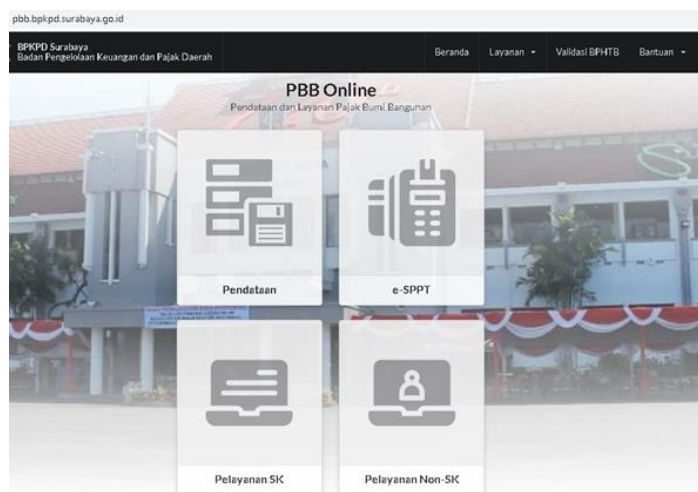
pbb.bpkpd.surabaya.go.id

BPKPD Surabaya
Badan Pengelolaan Keuangan dan Pajak Daerah

Beranda Layanan Validasi BPHTB Bantuan

PBB Online
Pendataan dan Layanan Pajak Bumi Bangunan

Pendataan

e-SPPT

Pelayanan SK

Pelayanan Non-SK